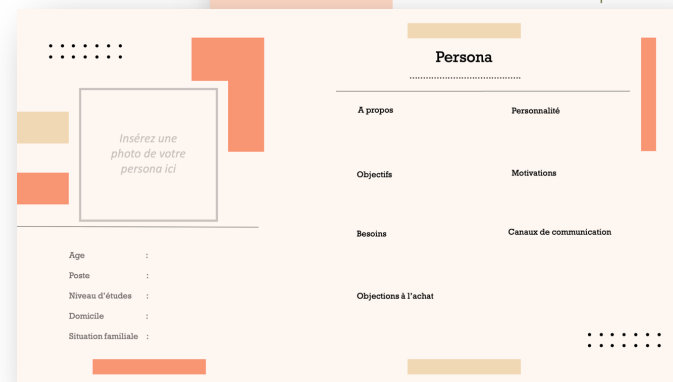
Insérez une photo de votre persona ici

Age :
Poste :
Niveau d'études :
Domicile :
Situation familiale :

Persona

A propos

Personnalité

Objectifs

Motivations

Besoins

Canaux de communication

Objections à l'achat